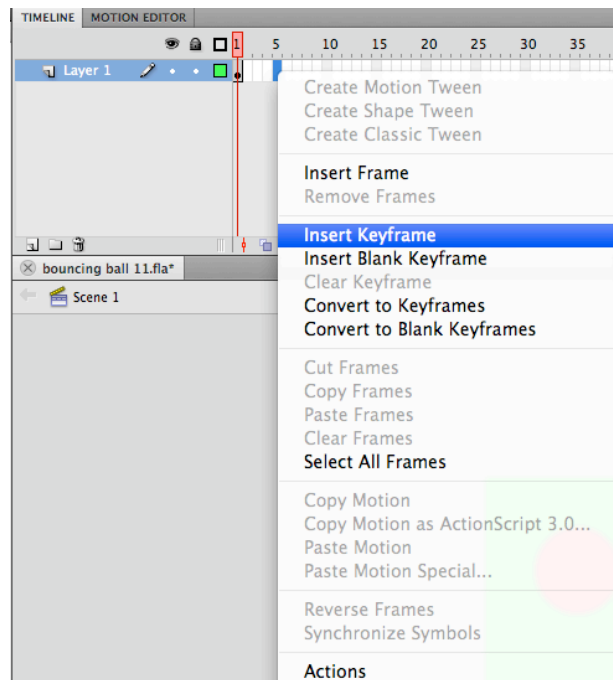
TIMELINE MOTION EDITOR

1 5 10 15 20 25 30 35

Layer 1

bouncing ball 11.fla*

Scene 1

Create Motion Tween
Create Shape Tween
Create Classic Tween

Insert Frame
Remove Frames

Insert Keyframe
Insert Blank Keyframe
Clear Keyframe
Convert to Keyframes
Convert to Blank Keyframes

Cut Frames
Copy Frames
Paste Frames
Clear Frames
Select All Frames

Copy Motion
Copy Motion as ActionScript 3.0...
Paste Motion
Paste Motion Special...

Reverse Frames
Synchronize Symbols

Actions